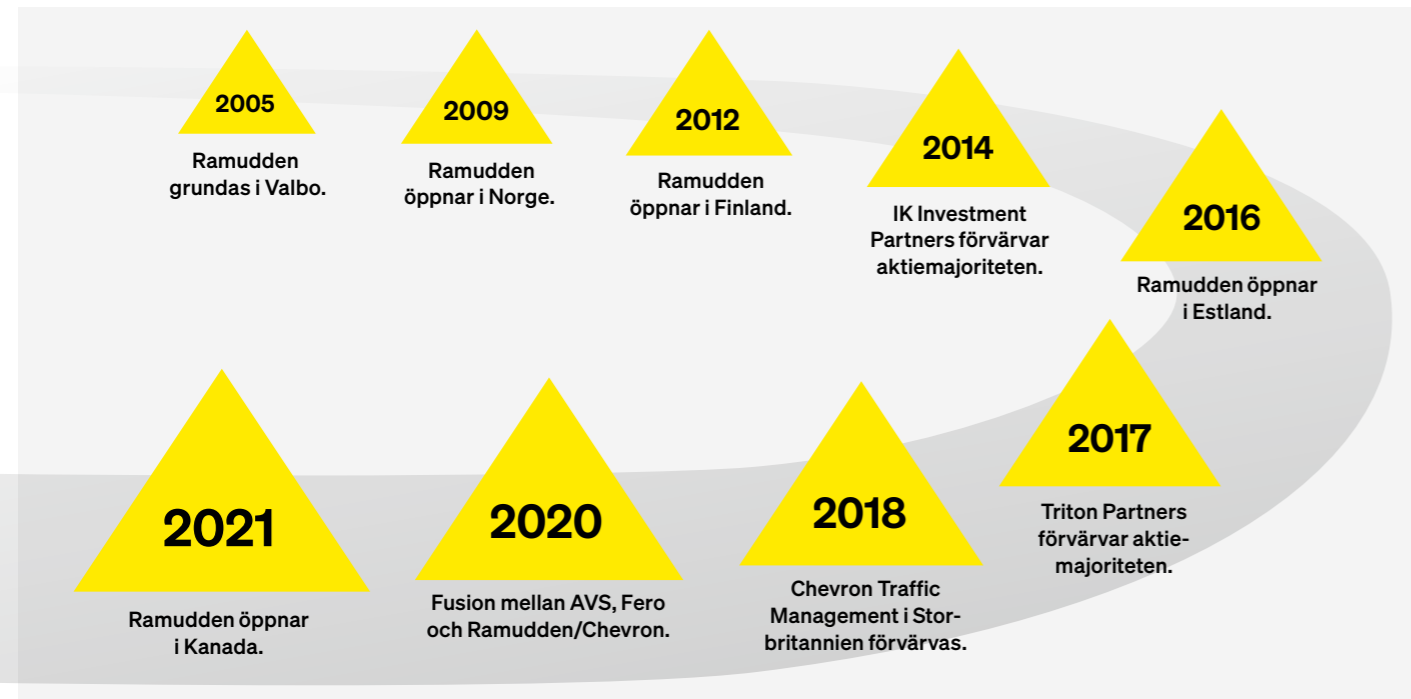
2005

Ramudden grundas i Valbo.

2009

Ramudden öppnar i Norge.

2012

Ramudden öppnar i Finland.

2014

IK Investment Partners förvärvar aktiemajoriteten.

2016

Ramudden öppnar i Estland.

2021

Ramudden öppnar i Kanada.

2020

Fusion mellan AVS, Fero och Ramudden/Chevron.

2018

Chevron Traffic Management i Storbritannien förvärvas.

2017

Triton Partners förvärvar aktiemajoriteten.